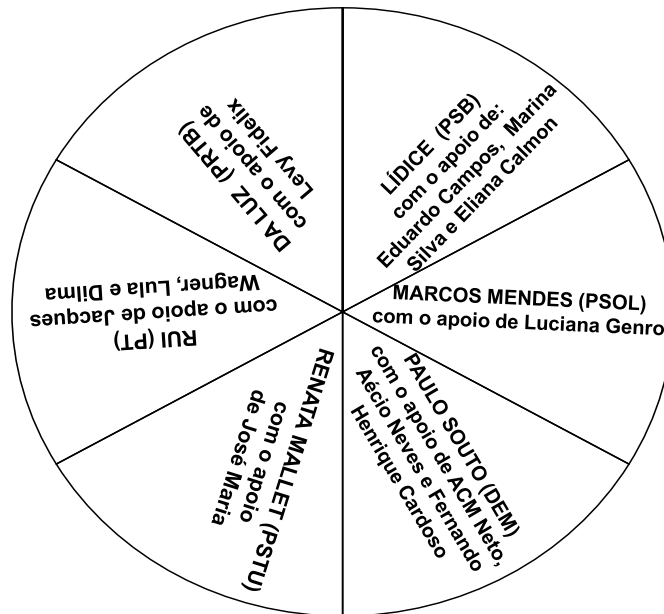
DA LUZ (PRTB) com o apoio de Levy Fidelix

LÍDICE (PSB) com o apoio de: Eduardo Campos, Marina Silva e Eliana Calmon

RUI (PT) com o apoio de Jacques Wagner, Lula e Dilma

MARCOS MENDES (PSOL) com o apoio de Luciana Genro

RENATA MALLET (PSTU) com o apoio de José Maria

PAULO SOUTO (DEM) com o apoio de ACM Neto, Aécio Neves e Fernando Henrique Cardoso